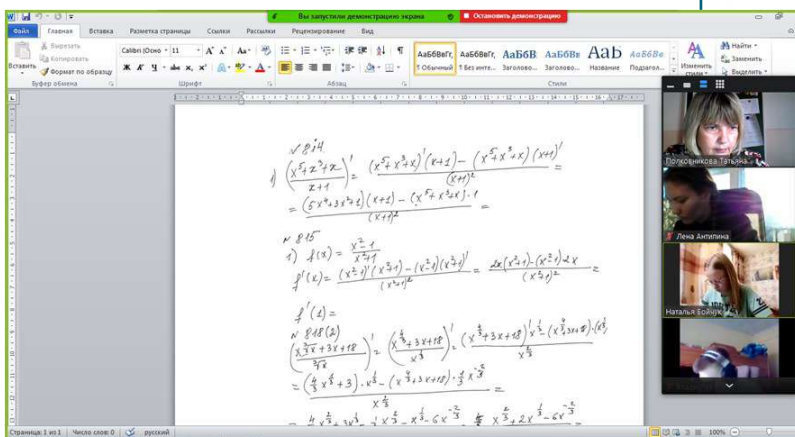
Вы запустили демонстрацию экрана
Остановить демонстрацию

Файл Главная Вставка Разметка страницы Ссылки Рассылки Рецензирование Вид

Вырезать
Копировать
Вставить
Формат по образцу
Буфер обмена

Calibri (Осно 11
Шрифт

Абзац

АаБбВвГг, АаБбВвГг, АаБбВ АаБбВв Aab АаБбВе
¶ Обычный ¶ Без инте... Заголово... Заголово... Название Подзагол...
Стили

Изменить стили

Найти
Заменить
Выделить

№ 814

1) $\left(\frac{x^5+x^3+x}{x+1}\right)' = \frac{(x^5+x^3+x)'(x+1) - (x^5+x^3+x)(x+1)'}{(x+1)^2} =$

$= \frac{(5x^4+3x^2+1)(x+1) - (x^5+x^3+x)\cdot 1}{(x+1)^2} =$

№ 815

1) $f(x) = \frac{x^2-1}{x^2+1}$

$f'(x) = \frac{(x^2-1)'(x^2+1) - (x^2-1)(x^2+1)'}{(x^2+1)^2} = \frac{2x(x^2+1) - (x^2-1)2x}{(x^2+1)^2} =$

$f'(1) =$

№ 818 (2)

$\left(\frac{x\sqrt[3]{x}+3x+18}{\sqrt[3]{x}}\right)' = \left(\frac{x^{\frac{4}{3}}+3x+18}{x^{\frac{1}{3}}}\right)' = \frac{(x^{\frac{4}{3}}+3x+18)'x^{\frac{1}{3}} - (x^{\frac{4}{3}}+3x+18)\cdot(x^{\frac{1}{3}})'}{x^{\frac{2}{3}}}$

$= \frac{(\frac{4}{3}x^{\frac{1}{3}}+3)\cdot x^{\frac{1}{3}} - (x^{\frac{4}{3}}+3x+18)\cdot\frac{1}{3}x^{-\frac{2}{3}}}{x^{\frac{2}{3}}} =$

$= \frac{4}{3}x^{\frac{2}{3}} + 3x^{\frac{1}{3}} - \frac{1}{3}x^{\frac{2}{3}} - x^{\frac{1}{3}} - 6x^{-\frac{2}{3}}$ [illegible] $x^{\frac{2}{3}} + 2x^{\frac{1}{3}} - 6x^{-\frac{2}{3}}$

Полковникова Татьяна
Лена Антипина
Наталья Бойчук

Страница: 1 из 1 | Число слов: 0 | русский | 100%